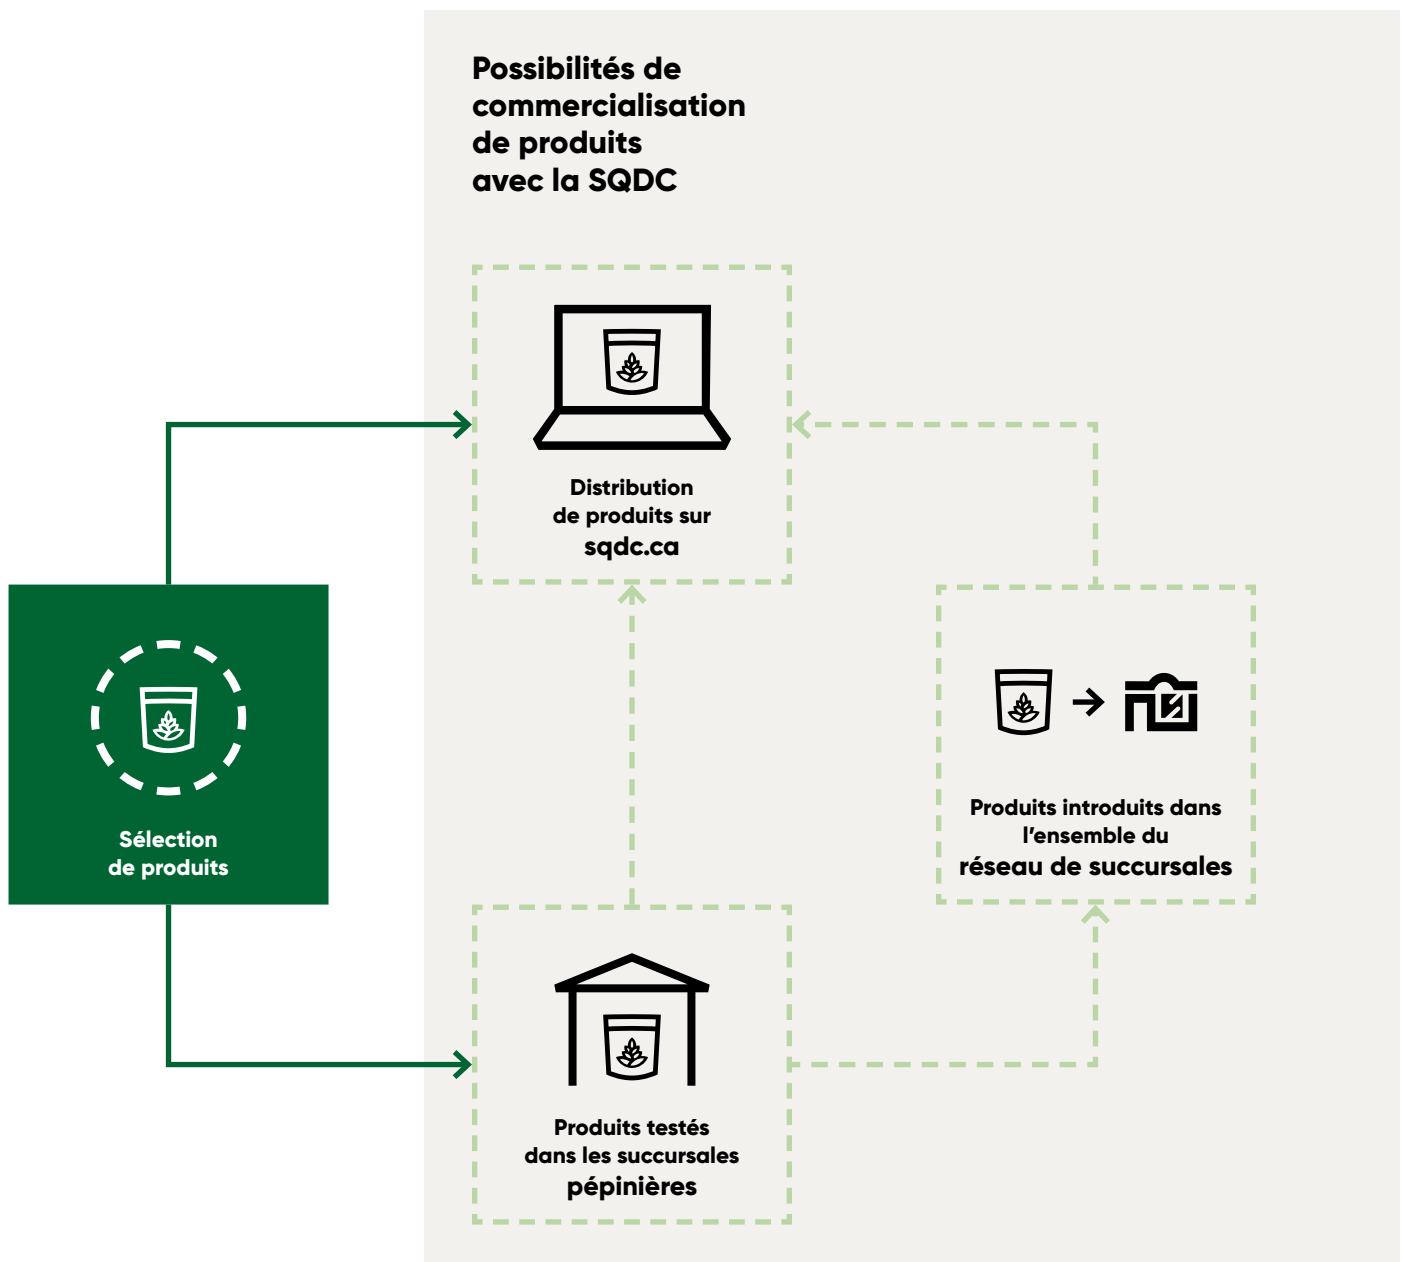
Possibilités de commercialisation de produits avec la SQDC

Distribution de produits sur sqdc.ca

Sélection de produits

Produits introduits dans l'ensemble du réseau de succursales

Produits testés dans les succursales pépinières